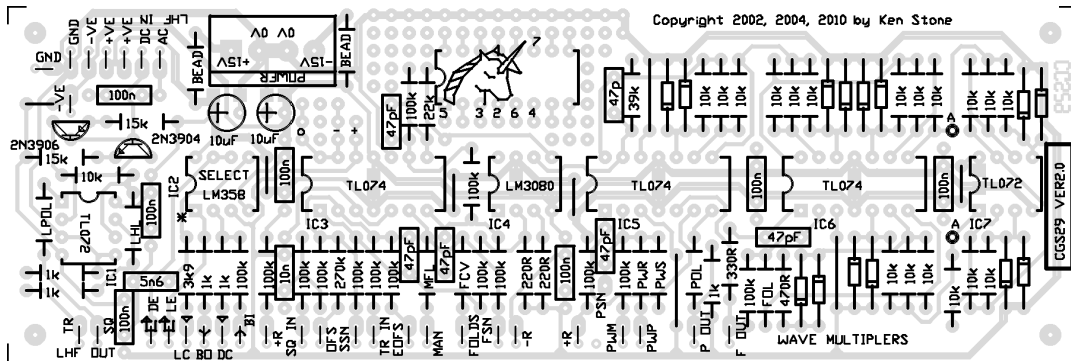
Copyright 2002, 2004, 2010 by Ken Stone

GND -VE +VE +VE DC NI AC
LHF

GND
-VE
100n
BEAD
+15V -15V
POWER
0V 0V
BEAD
2N3906
15k
2N3904
15k
10uF 10uF
10k
47pF
22k
5 3 2 6 4
7
47p
39k
10k 10k 10k
10k 10k 10k 10k
10k 10k
A
TL072
LPDL
LHL
100n
IC2 SELECT LM358
100n
TL074
100k
LM3080
TL074
100n
TL074
100n
TL072
CGS29 VER2.0
IC3
IC4
IC5
IC6
47pF
A
IC7
1k
1k
IC1
5n6
3k9 1k 1k 100k
100k 10n 100k 100k 270k 100k 100k 100k
47pF 47pF
100k 100k 220R 220R
100n
47pF
100k 100k 100k
PDL 1k 330R
100k FDL 470R
10k 10k 10k
10k 10k 10k
TR SQ
100n
DE LE
BI
+R SQ IN
DFS SSN
TR IN EDFS
MFL
MAN
FCV FOLDS FSN
-R
+R PSN
PWM PWR PWS PWP
P OUT
F OUT
WAVE MULTIPLERS
LHF OUT
LC BO DC